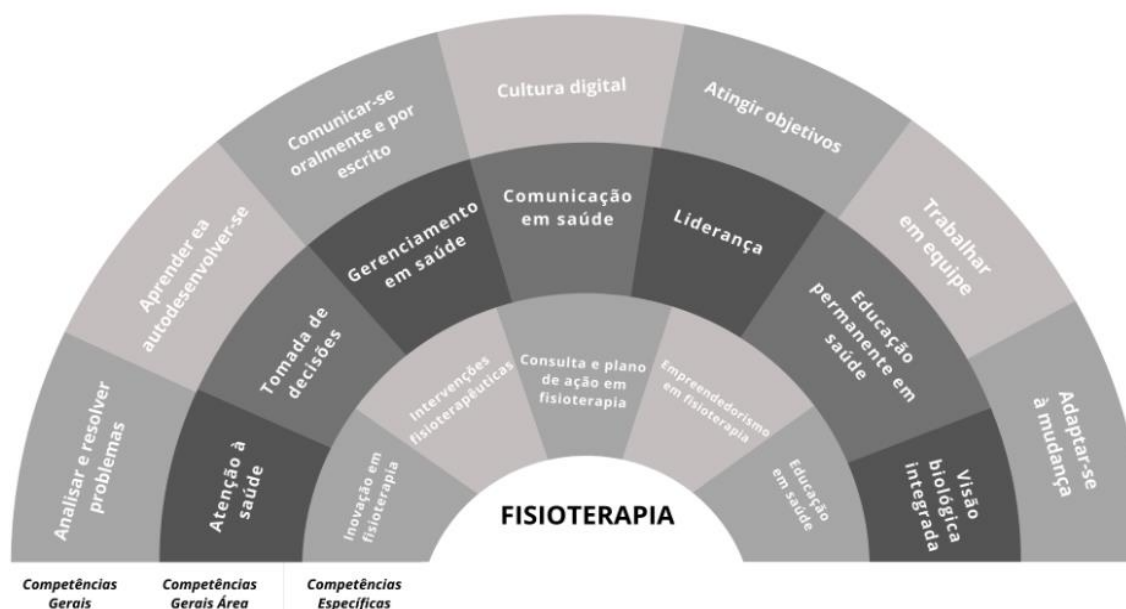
Analisar e resolver problemas

Aprender ea autodesenvolver-se

Comunicar-se oralmente e por escrito

Cultura digital

Atingir objetivos

Trabalhar em equipe

Adaptar-se à mudança

Atenção à saúde

Tomada de decisões

Gerenciamento em saúde

Comunicação em saúde

Liderança

Educação permanente em saúde

Visão biológica integrada

Inovação em fisioterapia

Intervenções fisioterapêuticas

Consulta e plano de ação em fisioterapia

Empreendedorismo em fisioterapia

Educação em saúde

FISIOTERAPIA

Competências Gerais

Competências Gerais Área

Competências Específicas